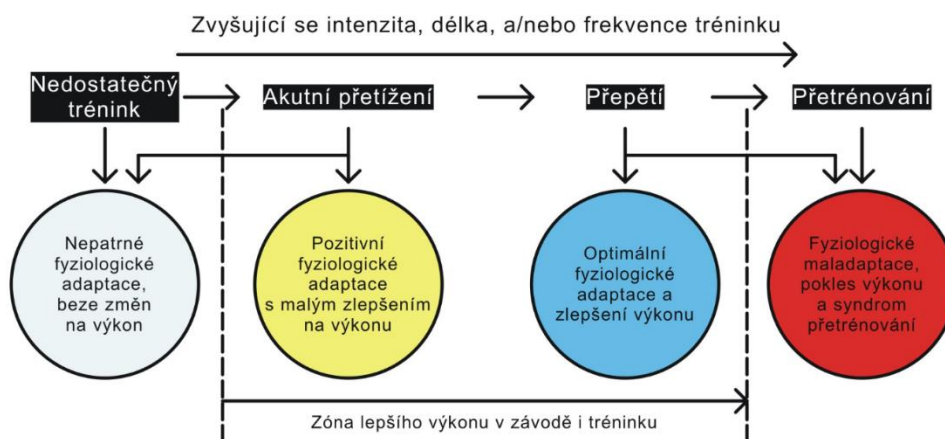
Zvyšující se intenzita, délka, a/nebo frekvence tréninku

Nedostatečný trénink

Akutní přetížení

Přepětí

Přetrénování

Nepatrné fyziologické adaptace, beze změn na výkon

Pozitivní fyziologické adaptace s malým zlepšením na výkonu

Optimální fyziologické adaptace a zlepšení výkonu

Fyziologické maladaptace, pokles výkonu a syndrom přetrénování

Zóna lepšího výkonu v závodě i tréninku